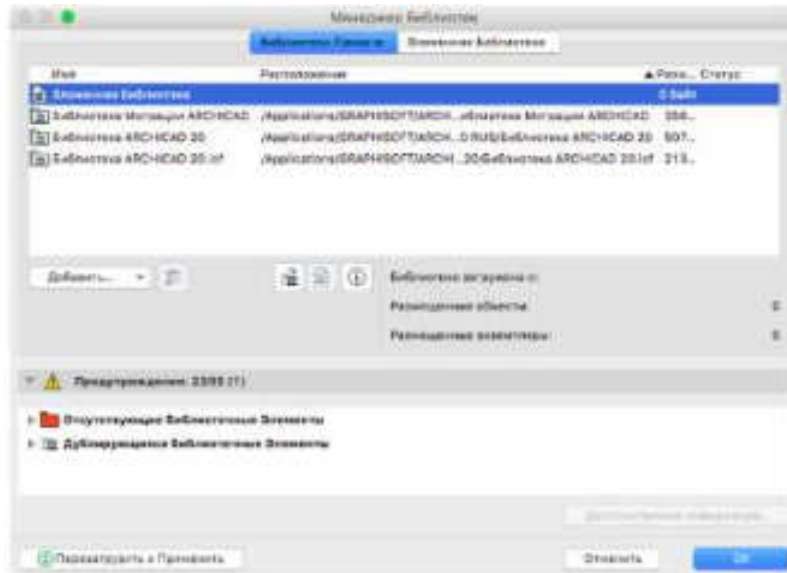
Менеджер Библиотек

Библиотеки Проекта | Вложенная Библиотека

| Имя | Расположение | ▲Разм... | Статус |
|---|---|---|---|
| Вложенная Библиотека | | 0 байт | |
| Библиотека Миграции ARCHICAD | /Applications/GRAPHISOFT/ARCH...иблиотека Миграции ARCHICAD | 356... | |
| Библиотека ARCHICAD 20 | /Applications/GRAPHISOFT/ARCH...0 RUS/Библиотека ARCHICAD 20 | 507... | |
| Библиотека ARCHICAD 20.lcf | /Applications/GRAPHISOFT/ARCH...20/Библиотека ARCHICAD 20.lcf | 213... | |

Добавить...

Библиотека загружена с:

Размещенные объекты: 0

Размещенные экземпляры: 0

Предупреждения: 2300 (1)

Отсутствующие Библиотечные Элементы

Дублирующиеся Библиотечные Элементы

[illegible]

Перезагрузить и Применить

Отменить

OK